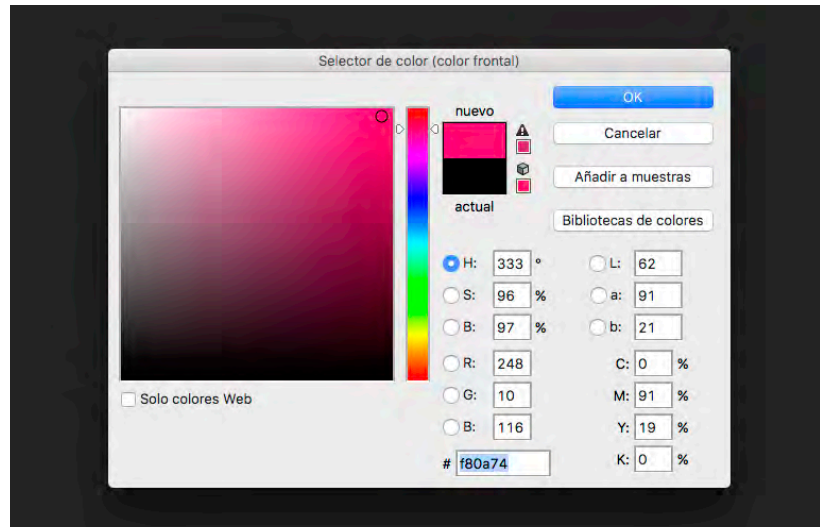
Selector de color (color frontal)

nuevo

actual

OK

Cancelar

Añadir a muestras

Bibliotecas de colores

H: 333 °

S: 96 %

B: 97 %

R: 248

G: 10

B: 116

# f80a74

L: 62

a: 91

b: 21

C: 0 %

M: 91 %

Y: 19 %

K: 0 %

Solo colores Web